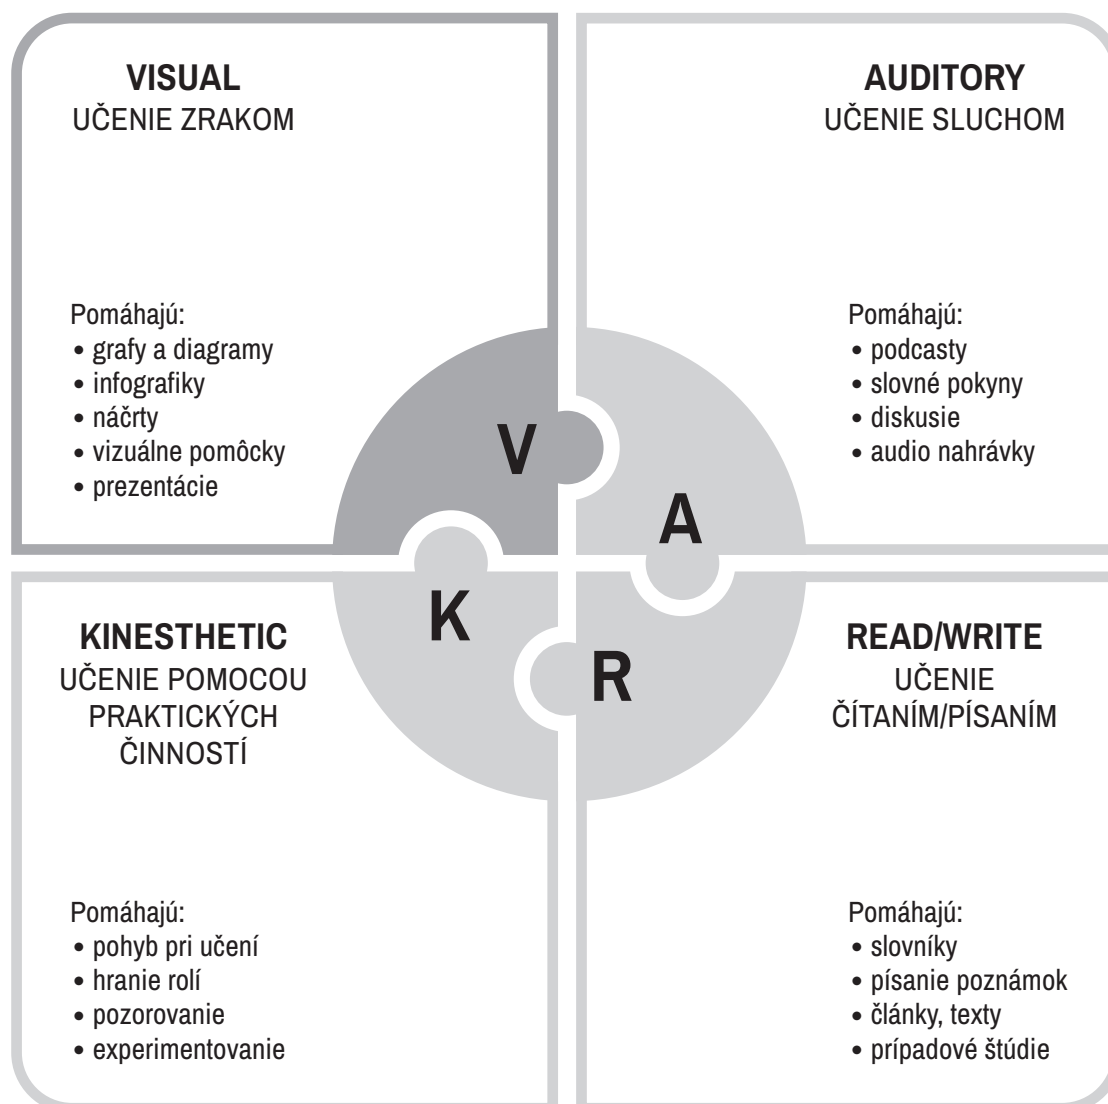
**VISUAL**
UČENIE ZRAKOM

Pomáhajú:
• grafy a diagramy
• infografiky
• náčrty
• vizuálne pomôcky
• prezentácie

**AUDITORY**
UČENIE SLUCHOM

Pomáhajú:
• podcasty
• slovné pokyny
• diskusie
• audio nahrávky

V

A

K

R

**KINESTHETIC**
UČENIE POMOCOU PRAKTICKÝCH ČINNOSTÍ

Pomáhajú:
• pohyb pri učení
• hranie rolí
• pozorovanie
• experimentovanie

**READ/WRITE**
UČENIE ČÍTANÍM/PÍSANÍM

Pomáhajú:
• slovníky
• písanie poznámok
• články, texty
• prípadové štúdie